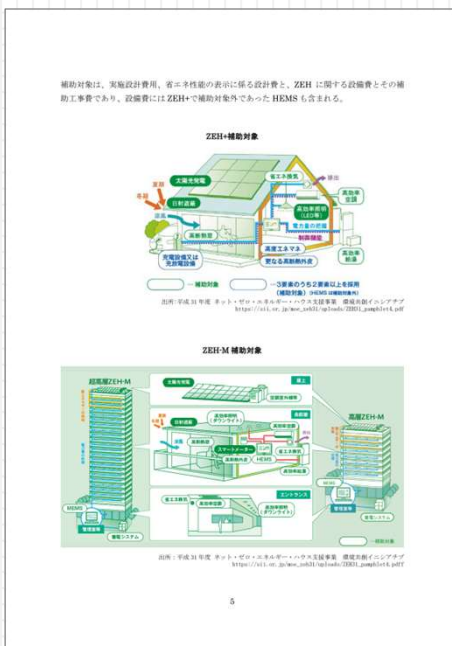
補助対象は、実施設計費用、省エネ性能の表示に係る設計費と、ZEH に関する設備費とその補助工事費であり、設備費には ZEH+で補助対象外であった HEMS も含まれる。

ZEH+補助対象

太陽光発電

省エネ換気

排気

夏期

冬期

日射遮蔽

高効率空調

高効率照明（LED等）

電力量の把握

高断熱窓

制御機能

高効率給湯

高効率エネマネ

更なる高断熱外皮

充電設備又は充放電設備

高効率家電

―補助対象

―3要素のうち2要素以上を採用（補助対象）（HEMS は補助対象外）

出所：平成 31 年度 ネット・ゼロ・エネルギー・ハウス支援事業 環境共創イニシアチブ https://sii.or.jp/moe_zeh31/uploads/ZEH31_pamphlet4.pdf

ZEH-M 補助対象

超高層ZEH-M

屋上

太陽光発電

空調換気設備

高層ZEH-M

共用部

日射遮蔽

高効率照明（ダウンライト）

高効率空調

高断熱外皮

スマートメーター

高効率給湯

省エネ換気

高効率照明

HEMS

エントランス

省エネ換気

高効率空調

高効率照明（ダウンライト）

HEMS

管理室等

蓄電システム

一部補助

出所：平成 31 年度 ネット・ゼロ・エネルギー・ハウス支援事業 環境共創イニシアチブ https://sii.or.jp/moe_zeh31/uploads/ZEH31_pamphlet4.pdf

5